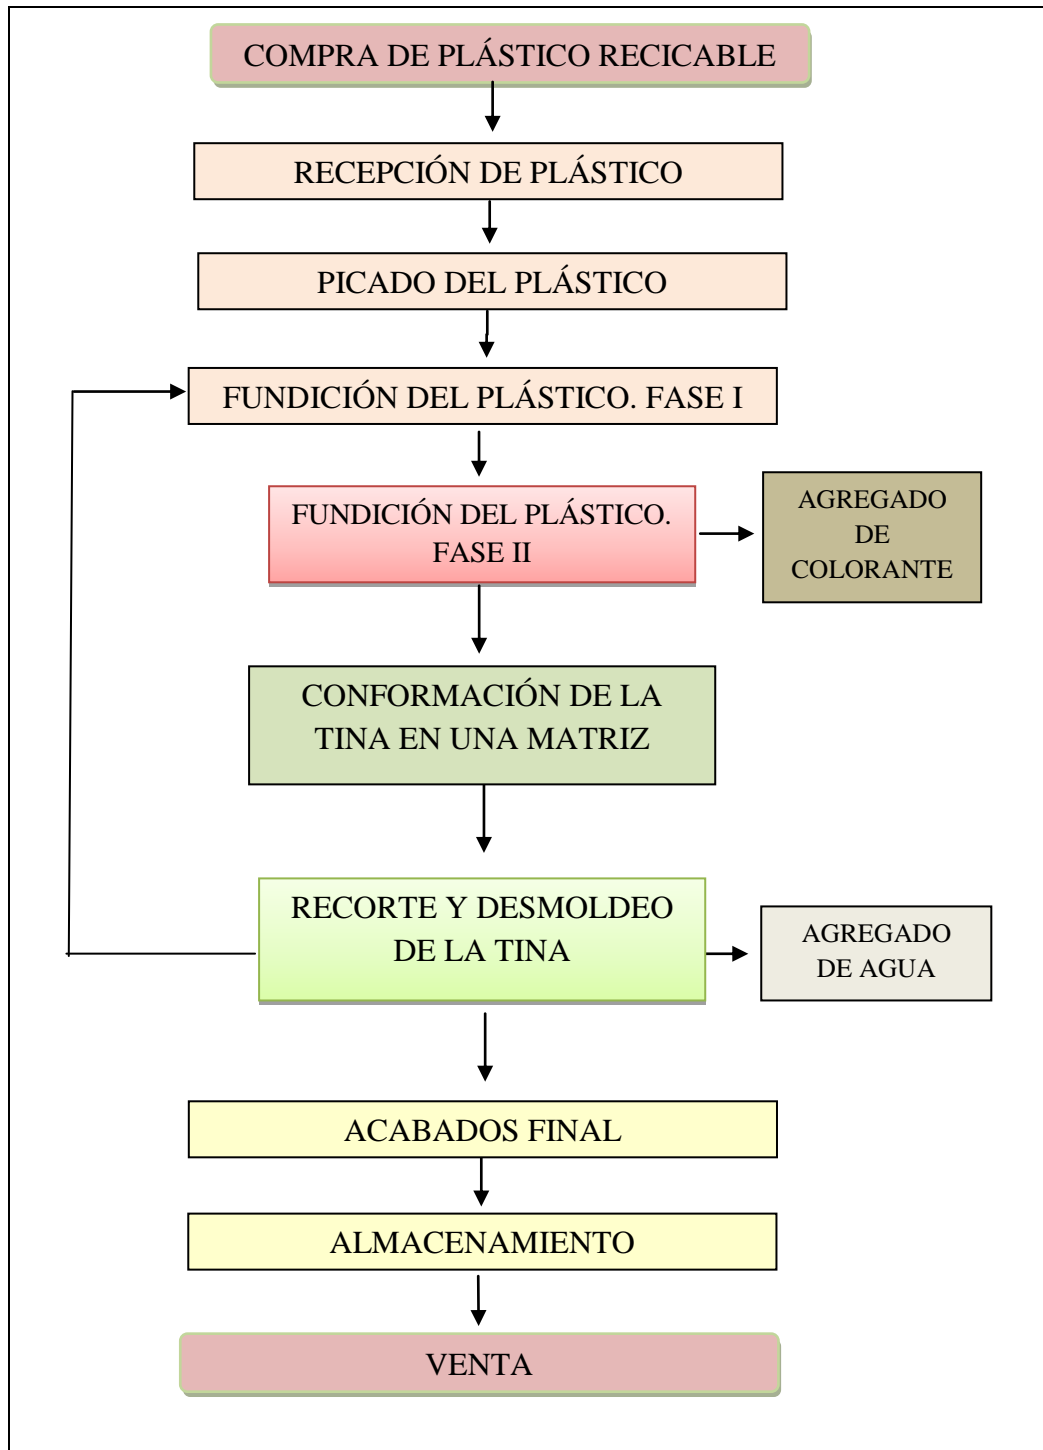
COMPRA DE PLÁSTICO RECICABLE

RECEPCIÓN DE PLÁSTICO

PICADO DEL PLÁSTICO

FUNDICIÓN DEL PLÁSTICO. FASE I

FUNDICIÓN DEL PLÁSTICO. FASE II

AGREGADO DE COLORANTE

CONFORMACIÓN DE LA TINA EN UNA MATRIZ

RECORTE Y DESMOLDEO DE LA TINA

AGREGADO DE AGUA

ACABADOS FINAL

ALMACENAMIENTO

VENTA